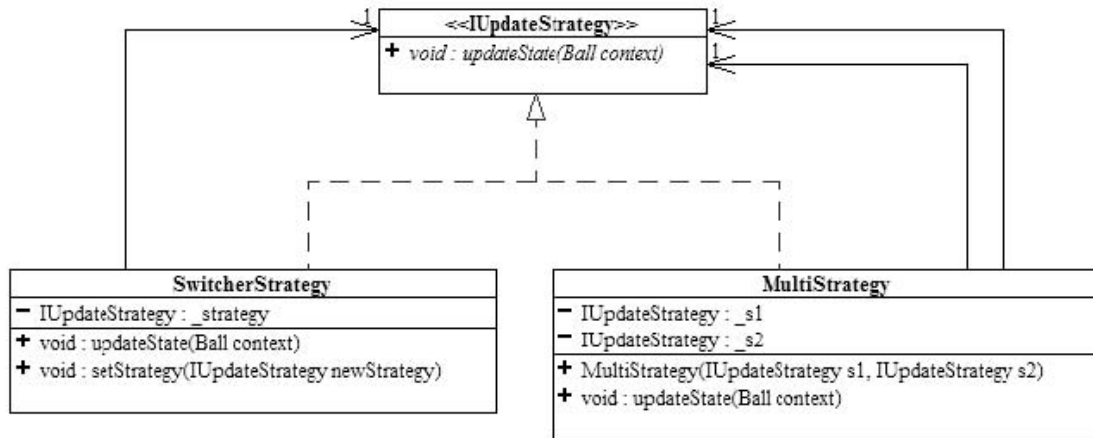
1
<<IUpdateStrategy>>
+ void : updateState(Ball context)
1
1

SwitcherStrategy
− IUpdateStrategy : _strategy
+ void : updateState(Ball context)
+ void : setStrategy(IUpdateStrategy newStrategy)

MultiStrategy
− IUpdateStrategy : _s1
− IUpdateStrategy : _s2
+ MultiStrategy(IUpdateStrategy s1, IUpdateStrategy s2)
+ void : updateState(Ball context)